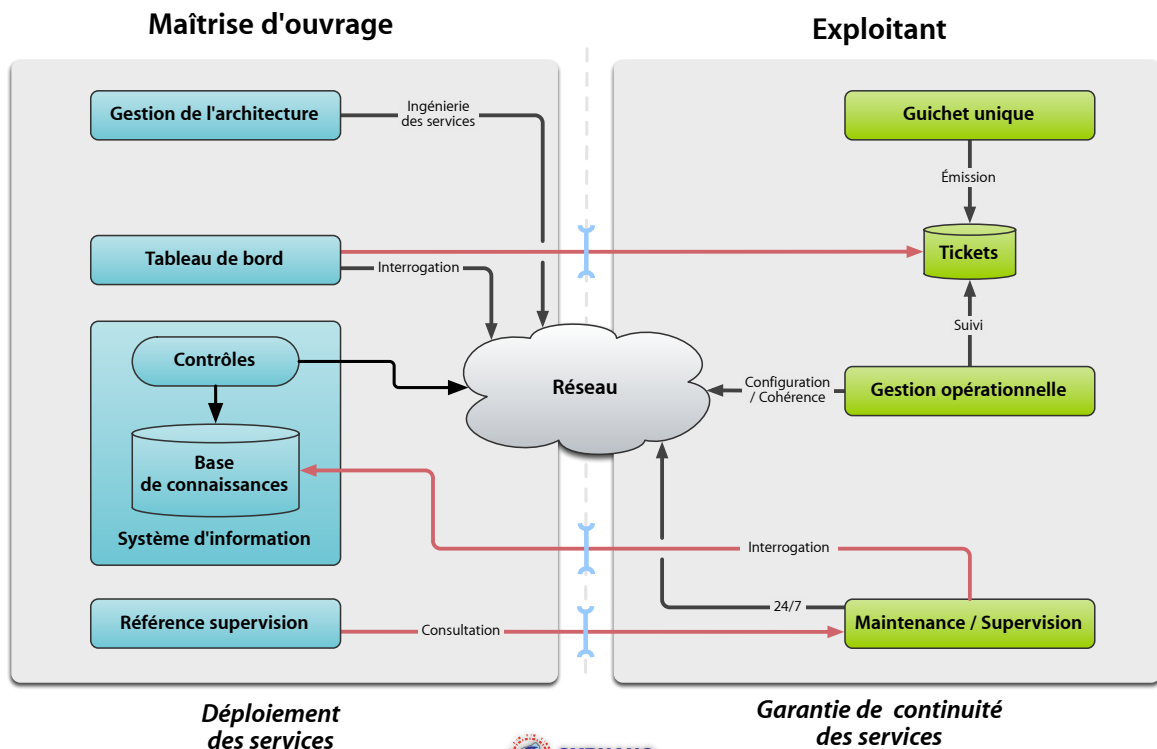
Maîtrise d'ouvrage

Exploitant

Gestion de l'architecture

Ingénierie des services

Guichet unique

Émission

Tableau de bord

Tickets

Interrogation

Suivi

Contrôles

Réseau

Configuration / Cohérence

Gestion opérationnelle

Base de connaissances

Système d'information

Interrogation

24/7

Référence supervision

Consultation

Maintenance / Supervision

Déploiement des services

Garantie de continuité des services